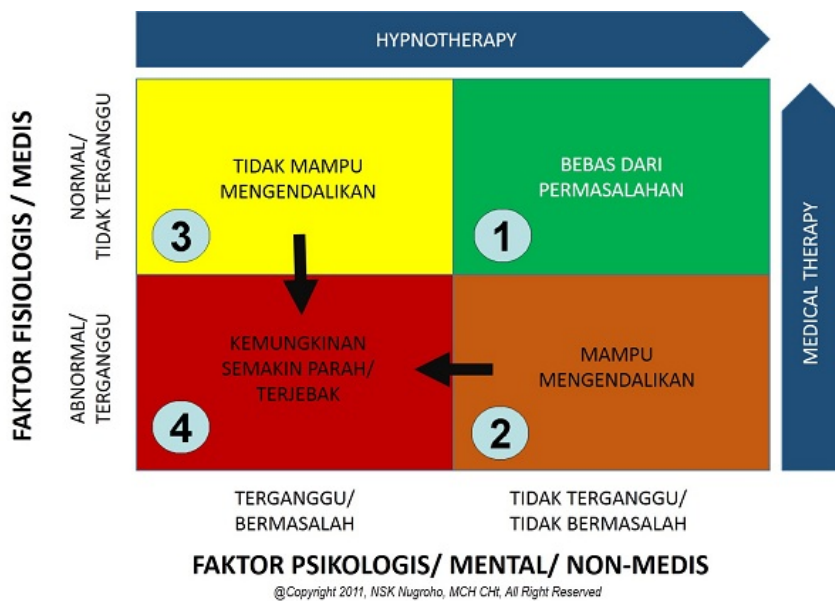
HYPNOTHERAPY

FAKTOR FISIOLOGIS / MEDIS

NORMAL/ TIDAK TERGANGGU

ABNORMAL/ TERGANGGU

TIDAK MAMPU MENGENDALIKAN

3

BEBAS DARI PERMASALAHAN

1

KEMUNGKINAN SEMAKIN PARAH/ TERJEBAK

4

MAMPU MENGENDALIKAN

2

MEDICAL THERAPY

TERGANGGU/ BERMASALAH

TIDAK TERGANGGU/ TIDAK BERMASALAH

FAKTOR PSIKOLOGIS/ MENTAL/ NON-MEDIS

@Copyright 2011, NSK Nugroho, MCH CHt, All Right Reserved